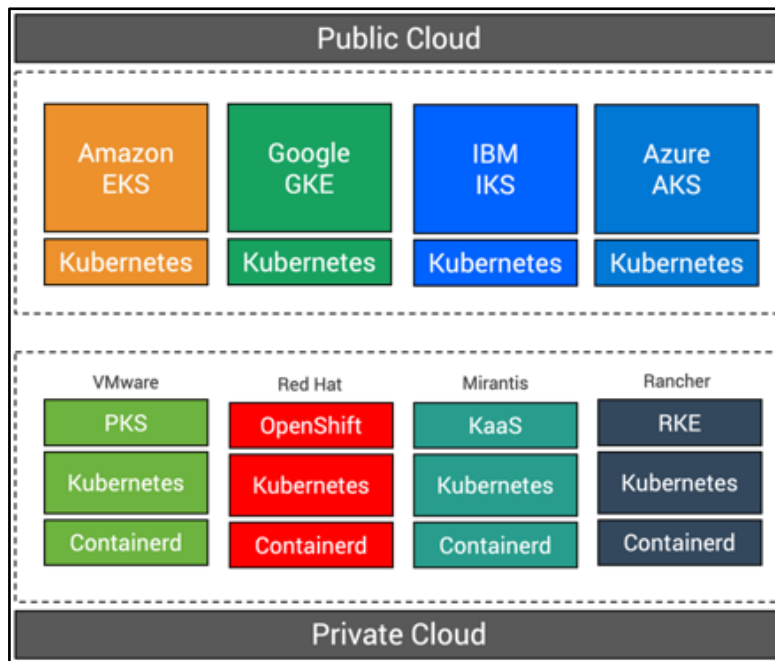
Public Cloud

Amazon EKS
Kubernetes

Google GKE
Kubernetes

IBM IKS
Kubernetes

Azure AKS
Kubernetes

VMware
PKS
Kubernetes
Containerd

Red Hat
OpenShift
Kubernetes
Containerd

Mirantis
KaaS
Kubernetes
Containerd

Rancher
RKE
Kubernetes
Containerd

Private Cloud